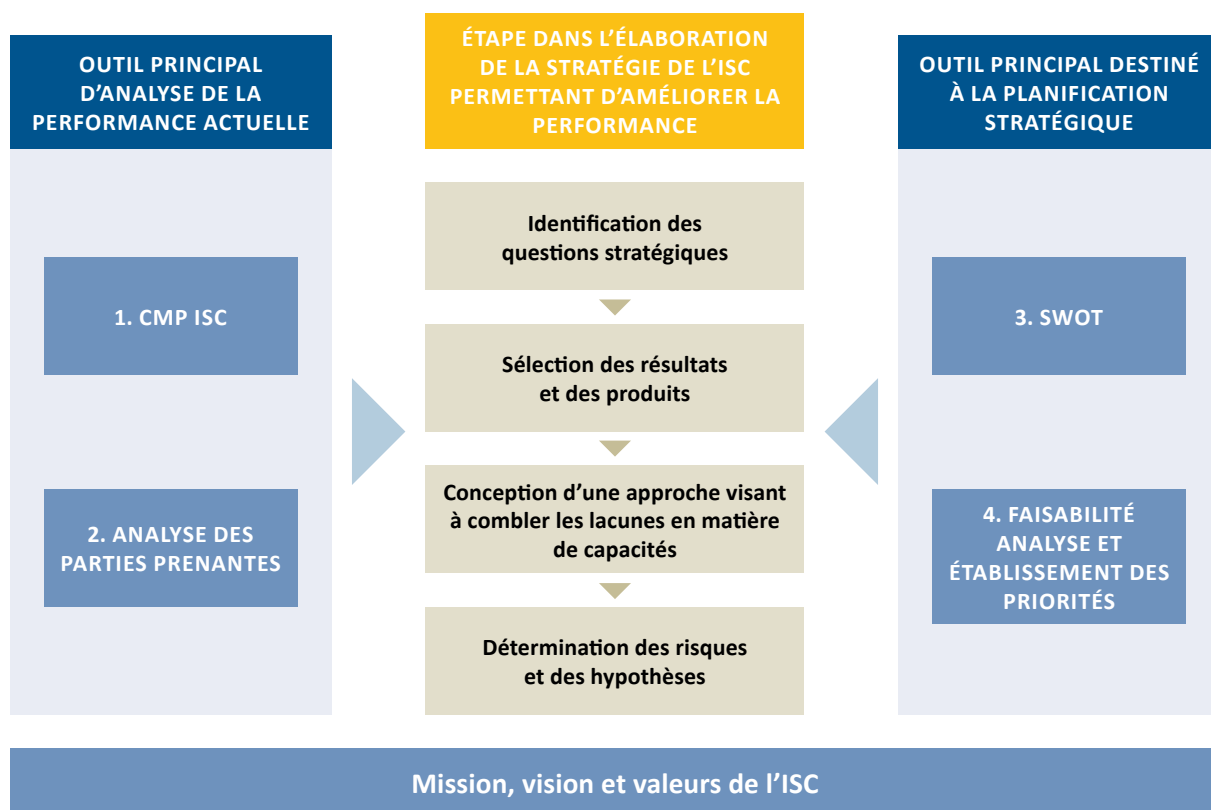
OUTIL PRINCIPAL D’ANALYSE DE LA PERFORMANCE ACTUELLE

1. CMP ISC

2. ANALYSE DES PARTIES PRENANTES

ÉTAPE DANS L’ÉLABORATION DE LA STRATÉGIE DE L’ISC PERMETTANT D’AMÉLIORER LA PERFORMANCE

Identification des questions stratégiques

Sélection des résultats et des produits

Conception d’une approche visant à combler les lacunes en matière de capacités

Détermination des risques et des hypothèses

OUTIL PRINCIPAL DESTINÉ À LA PLANIFICATION STRATÉGIQUE

3. SWOT

4. FAISABILITÉ ANALYSE ET ÉTABLISSEMENT DES PRIORITÉS

Mission, vision et valeurs de l’ISC